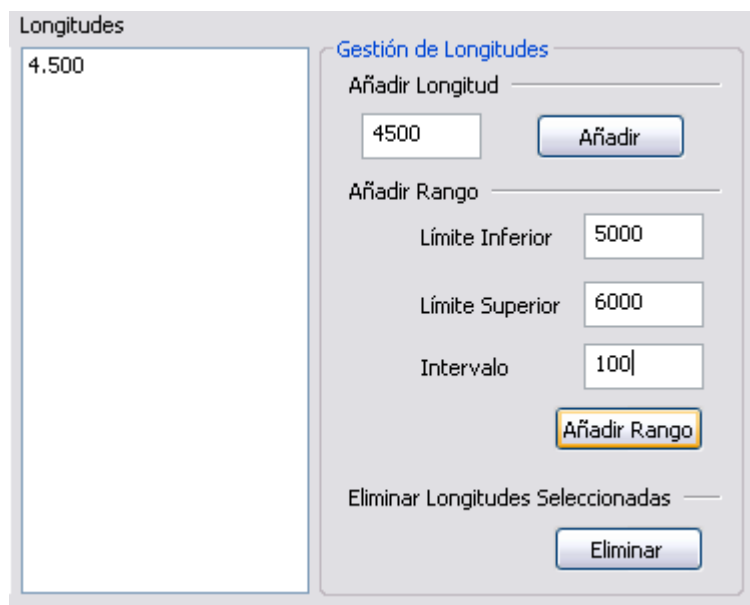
Longitudes

4.500

Gestión de Longitudes

Añadir Longitud

4500

Añadir

Añadir Rango

Límite Inferior

5000

Límite Superior

6000

Intervalo

100

Añadir Rango

Eliminar Longitudes Seleccionadas

Eliminar